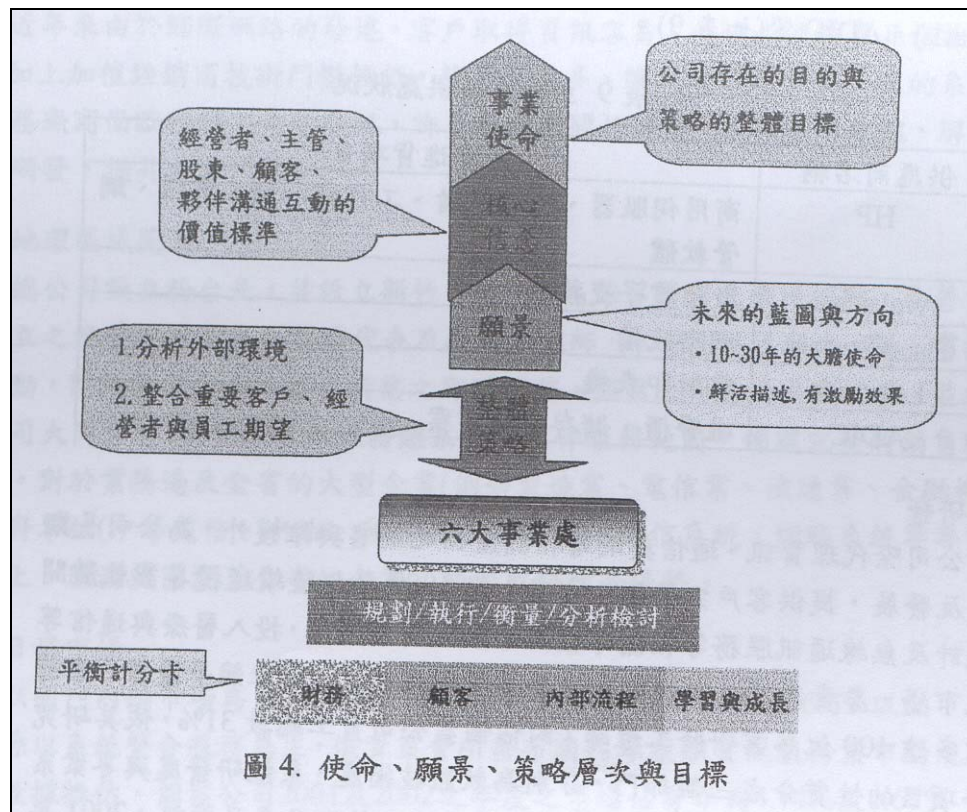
事業使命

公司存在的目的與策略的整體目標

經營者、主管、股東、顧客、夥伴溝通互動的價值標準

核心信念

願景

未來的藍圖與方向
・10~30年的大膽使命
・鮮活描述，有激勵效果

1.分析外部環境
2.整合重要客戶、經營者與員工期望

整體策略

六大事業處

規劃/執行/衡量/分析檢討

平衡計分卡

財務　顧客　內部流程　學習與成長

圖 4. 使命、願景、策略層次與目標